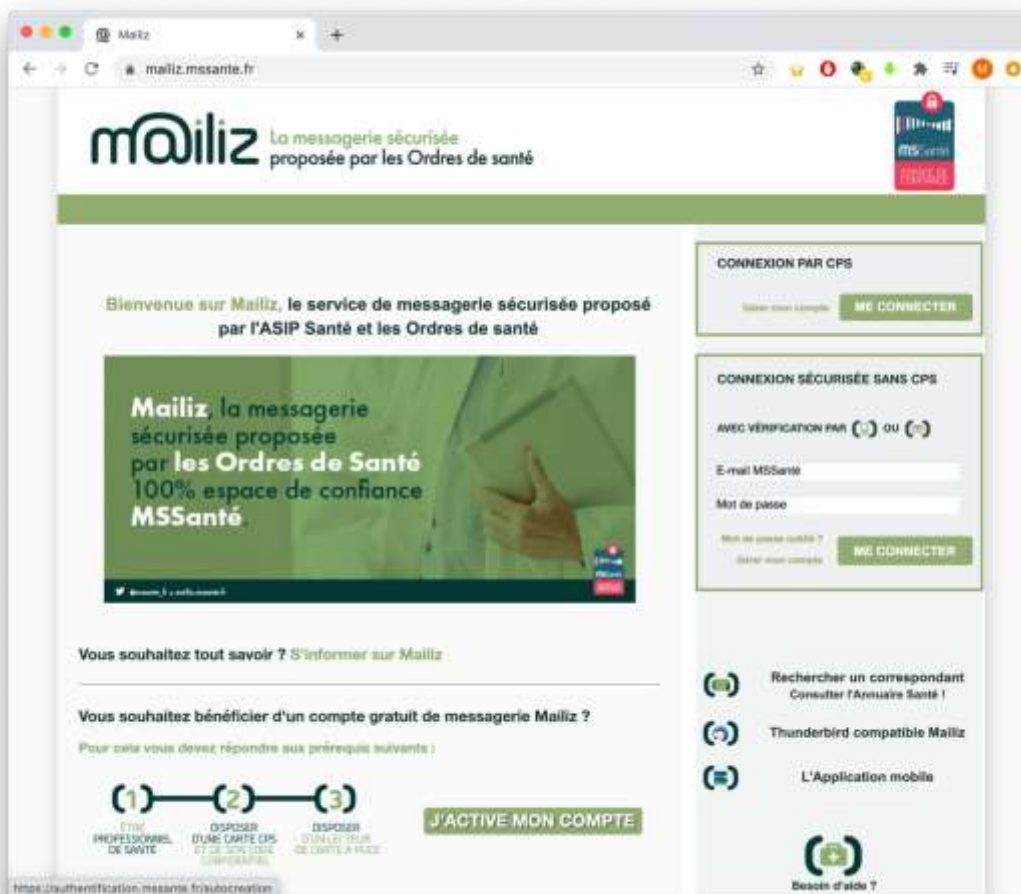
Mailiz

mailiz.mssante.fr

mailiz La messagerie sécurisée proposée par les Ordres de santé

MSSanté

Bienvenue sur Mailiz, le service de messagerie sécurisée proposé par l'ASIP Santé et les Ordres de santé

Mailiz, la messagerie sécurisée proposée par les Ordres de Santé 100% espace de confiance MSSanté

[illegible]

Vous souhaitez tout savoir ? S'informer sur Mailiz

Vous souhaitez bénéficier d'un compte gratuit de messagerie Mailiz ?

Pour cela vous devez répondre aux prérequis suivants :

(1) ÊTRE PROFESSIONNEL DE SANTÉ

(2) DISPOSER D'UNE CARTE CPS ET DE SON CODE CONFIDENTIEL

(3) DISPOSER D'UN LECTEUR DE CARTE À PUCE

J'ACTIVE MON COMPTE

CONNEXION PAR CPS

Gérer mon compte

ME CONNECTER

CONNEXION SÉCURISÉE SANS CPS

AVEC VÉRIFICATION PAR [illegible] OU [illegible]

E-mail MSSanté

Mot de passe

Mot de passe oublié ?

Gérer mon compte

ME CONNECTER

Rechercher un correspondant
Consulter l'Annuaire Santé !

Thunderbird compatible Mailiz

L'Application mobile

Besoin d'aide ?

https://authentification.mssante.fr/autocreation